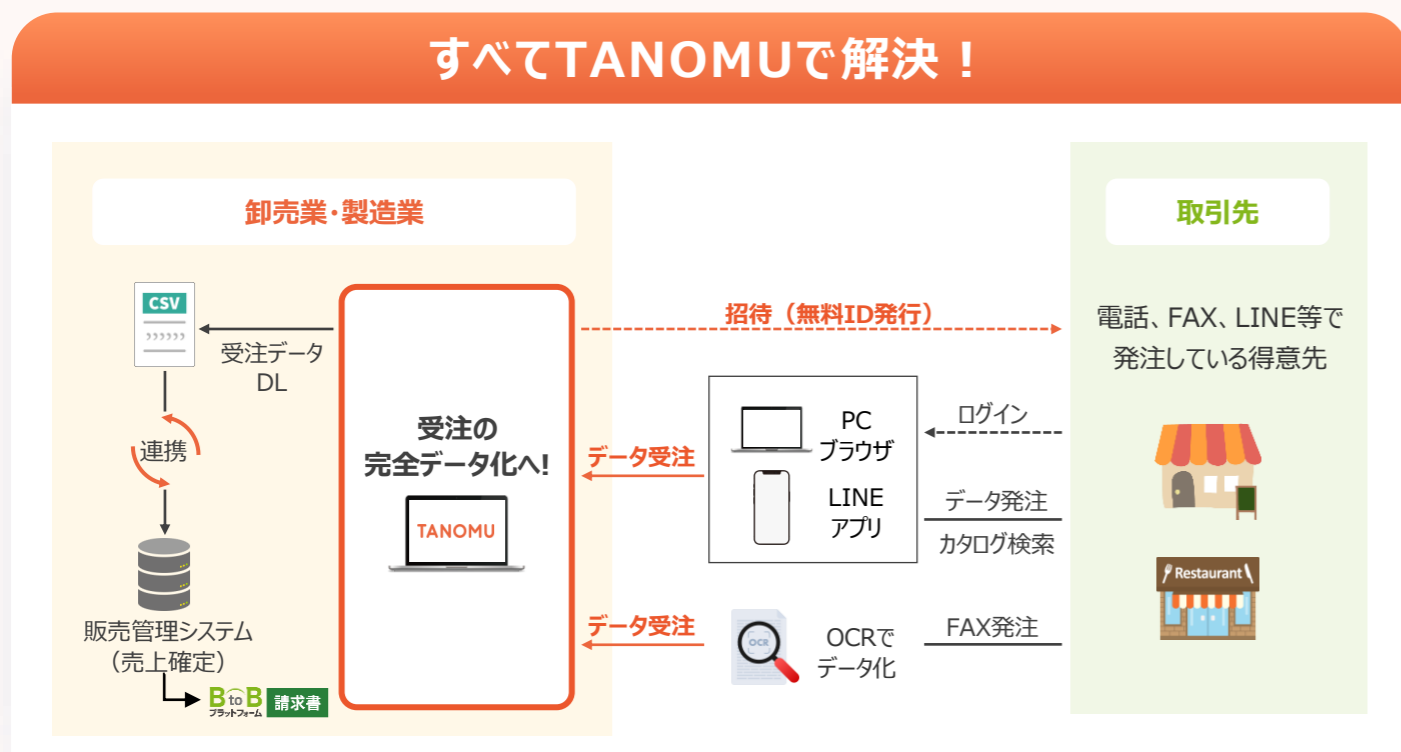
すべてTANOMUで解決！

卸売業・製造業

CSV

受注データ DL

連携

販売管理システム （売上確定）

BtoB プラットフォーム 請求書

受注の 完全データ化へ!

TANOMU

招待（無料ID発行）

データ受注

データ受注

PC ブラウザ

LINE アプリ

OCR

OCRで データ化

取引先

電話、FAX、LINE等で 発注している得意先

ログイン

データ発注

カタログ検索

FAX発注

Restaurant